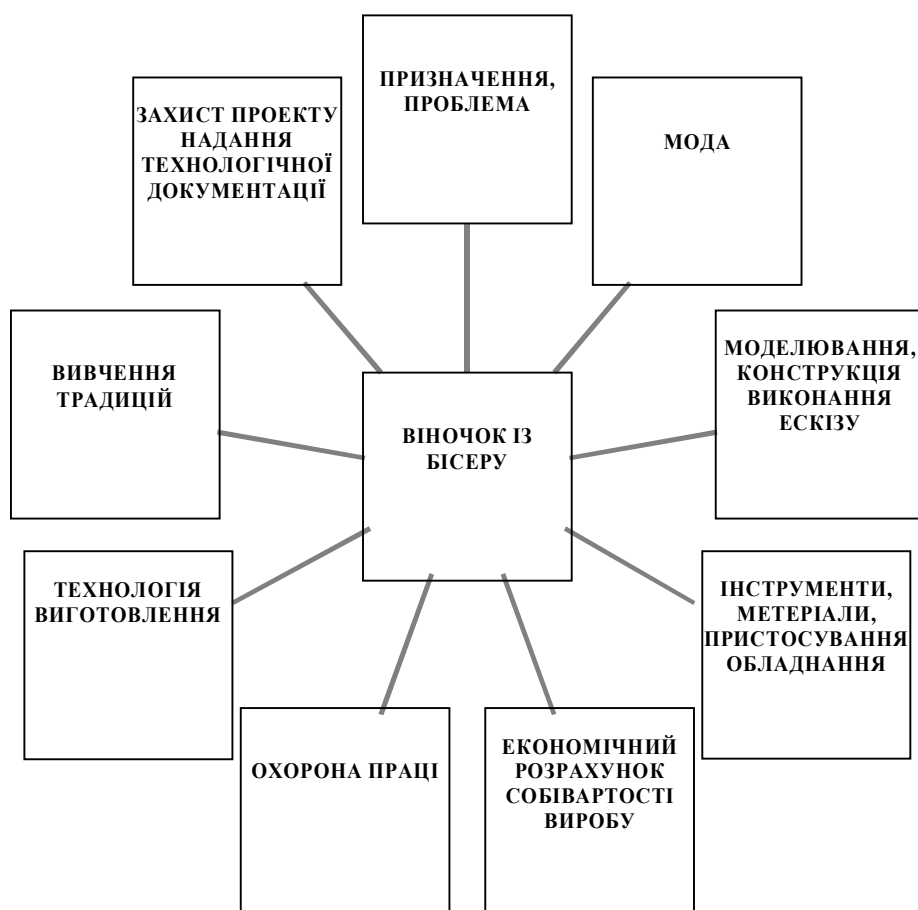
ПРИЗНАЧЕННЯ, ПРОБЛЕМА

ЗАХИСТ ПРОЕКТУ НАДАННЯ ТЕХНОЛОГІЧНОЇ ДОКУМЕНТАЦІЇ

МОДА

ВИВЧЕННЯ ТРАДИЦІЙ

ВІНОЧОК ІЗ БІСЕРУ

МОДЕЛЮВАННЯ, КОНСТРУКЦІЯ ВИКОНАННЯ ЕСКІЗУ

ТЕХНОЛОГІЯ ВИГОТОВЛЕННЯ

ІНСТРУМЕНТИ, МЕТЕРІАЛИ, ПРИСТОСУВАННЯ ОБЛАДНАННЯ

ОХОРОНА ПРАЦІ

ЕКОНОМІЧНИЙ РОЗРАХУНОК СОБІВАРТОСТІ ВИРОБУ